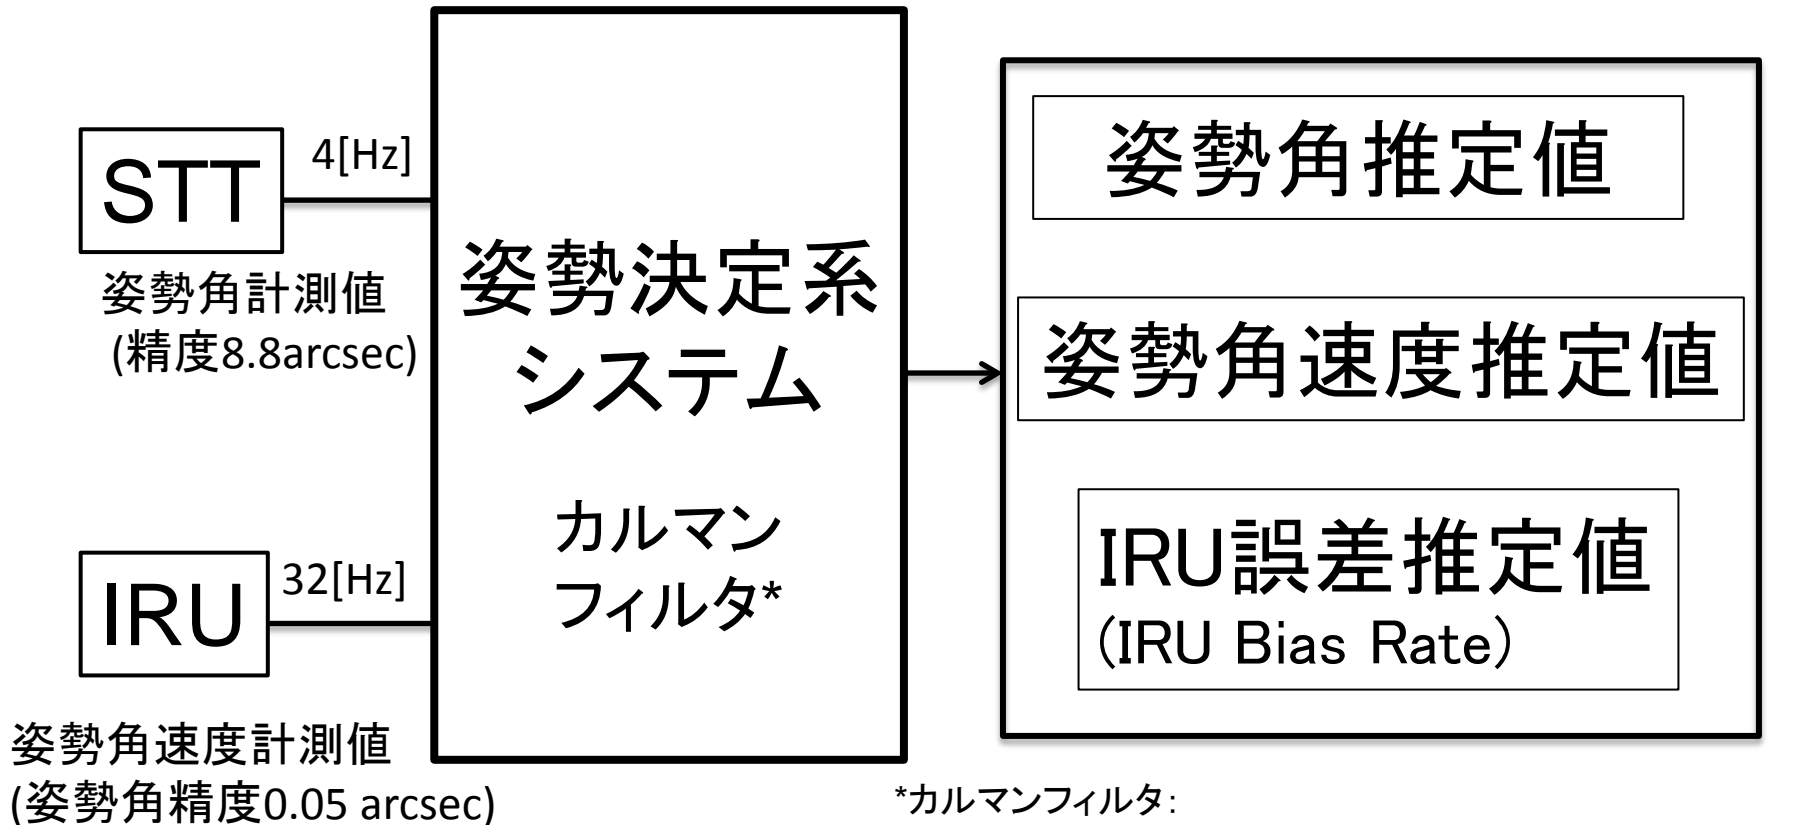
STT

4[Hz]

姿勢角計測値
(精度8.8arcsec)

IRU

32[Hz]

姿勢角速度計測値
(姿勢角精度0.05 arcsec)

姿勢決定系
システム

カルマン
フィルタ*

姿勢角推定値

姿勢角速度推定値

IRU誤差推定値
(IRU Bias Rate)

*カルマンフィルタ: